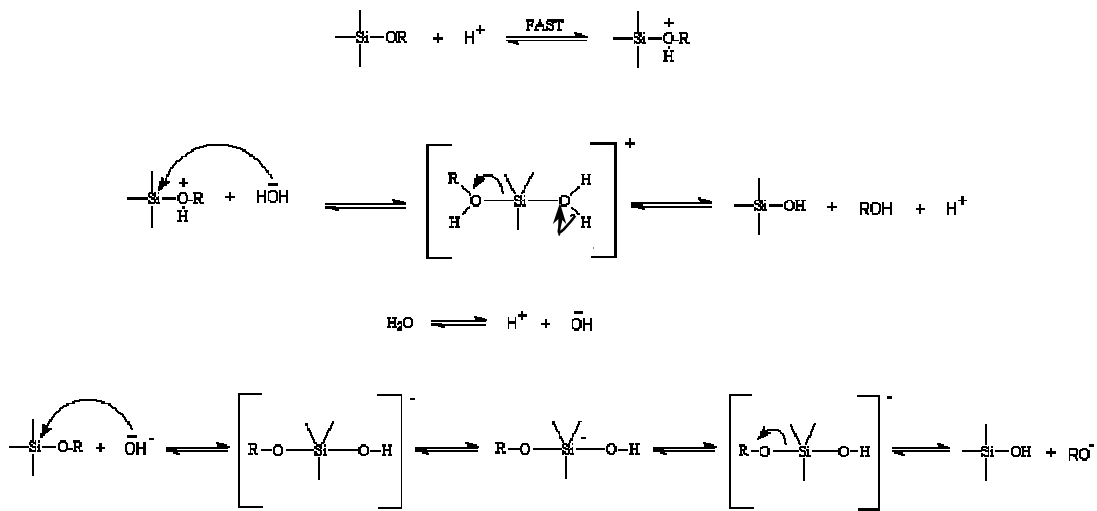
Si–OR + $H^+$ FAST Si–$\overset{+}{O}$–R H

Si–$\overset{+}{O}$–R H + H$\bar{O}$H [ R O H Si O H H ]$^+$ Si–OH + ROH + $H^+$

$H_2O$ $H^+$ + $\bar{O}H$

Si–O–R + $\bar{O}H^-$ [ R–O–Si–O–H ]$^-$ R–O–$Si^-$–O–H [ R–O–Si–O–H ]$^-$ Si–OH + $RO^-$